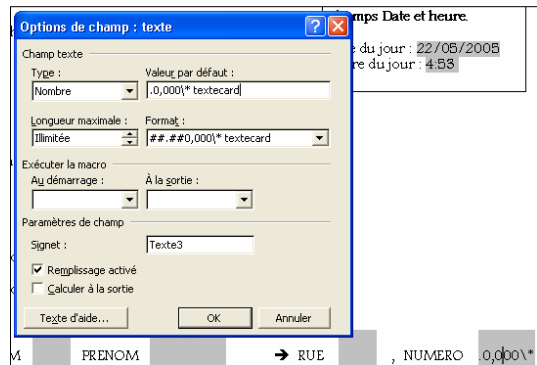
Options de champ : texte

Champ texte
Type :
Nombre
Valeur par défaut :
.0,000\* textecard
Longueur maximale :
Illimitée
Format :
##.##0,000\* textecard

Exécuter la macro
Au démarrage :
À la sortie :

Paramètres de champ
Signet :
Texte3
Remplissage activé
Calculer à la sortie

Texte d'aide...
OK
Annuler

mps Date et heure.
e du jour : 22/05/2005
re du jour : 4:53

M PRENOM → RUE , NUMERO .0,000\*